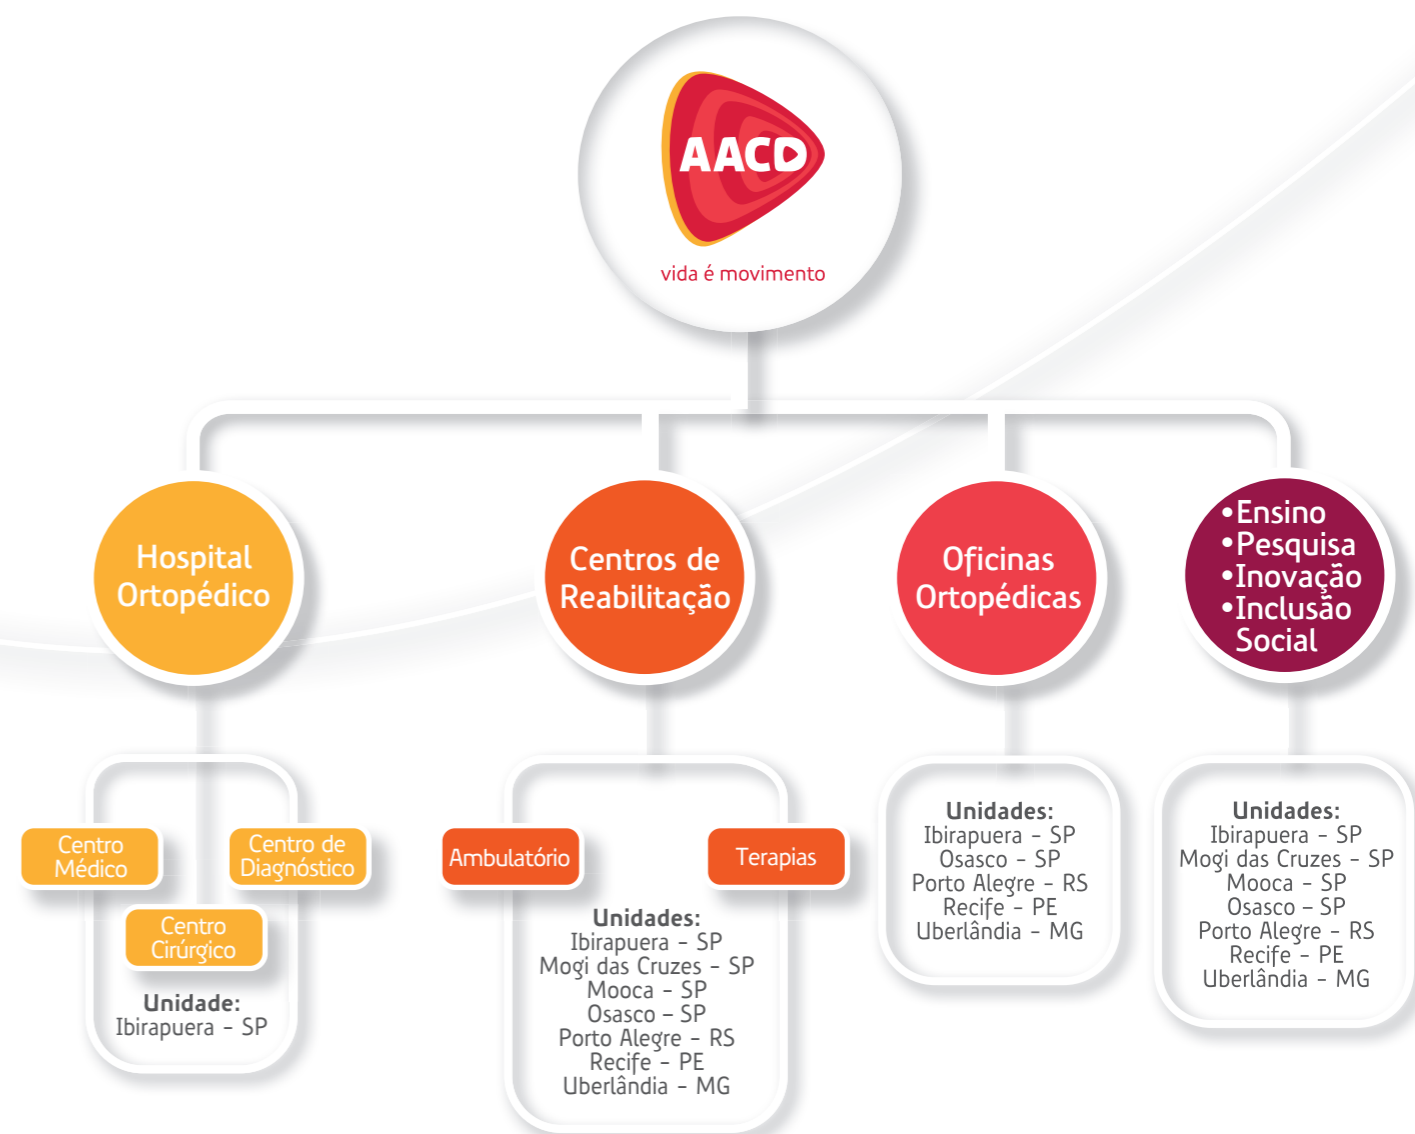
AACD
vida é movimento

Hospital Ortopédico

Centros de Reabilitação

Oficinas Ortopédicas

•Ensino
•Pesquisa
•Inovação
•Inclusão Social

Centro Médico

Centro de Diagnóstico

Centro Cirúrgico

Unidade:
Ibirapuera - SP

Ambulatório

Terapias

Unidades:
Ibirapuera - SP
Mogi das Cruzes - SP
Mooca - SP
Osasco - SP
Porto Alegre - RS
Recife - PE
Uberlândia - MG

Unidades:
Ibirapuera - SP
Osasco - SP
Porto Alegre - RS
Recife - PE
Uberlândia - MG

Unidades:
Ibirapuera - SP
Mogi das Cruzes - SP
Mooca - SP
Osasco - SP
Porto Alegre - RS
Recife - PE
Uberlândia - MG